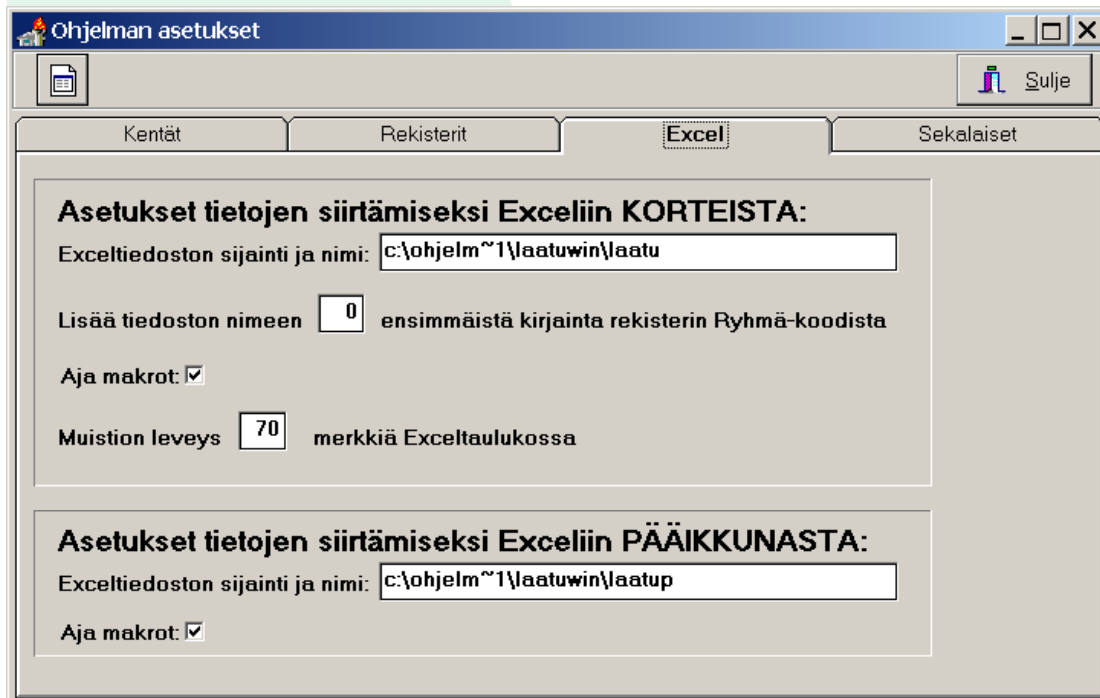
Ohjelman asetukset

Sulje

Kentät | Rekisterit | Excel | Sekalaiset

Asetukset tietojen siirtämiseksi Exceliin KORTEISTA:

Exceltiedoston sijainti ja nimi: c:\ohjelm~1\laatuwin\laatu

Lisää tiedoston nimeen 0 ensimmäistä kirjainta rekisterin Ryhmä-koodista

Aja makrot: ☑

Muistion leveys 70 merkkiä Exceltaulukossa

Asetukset tietojen siirtämiseksi Exceliin PÄÄIKKUNASTA:

Exceltiedoston sijainti ja nimi: c:\ohjelm~1\laatuwin\laatup

Aja makrot: ☑